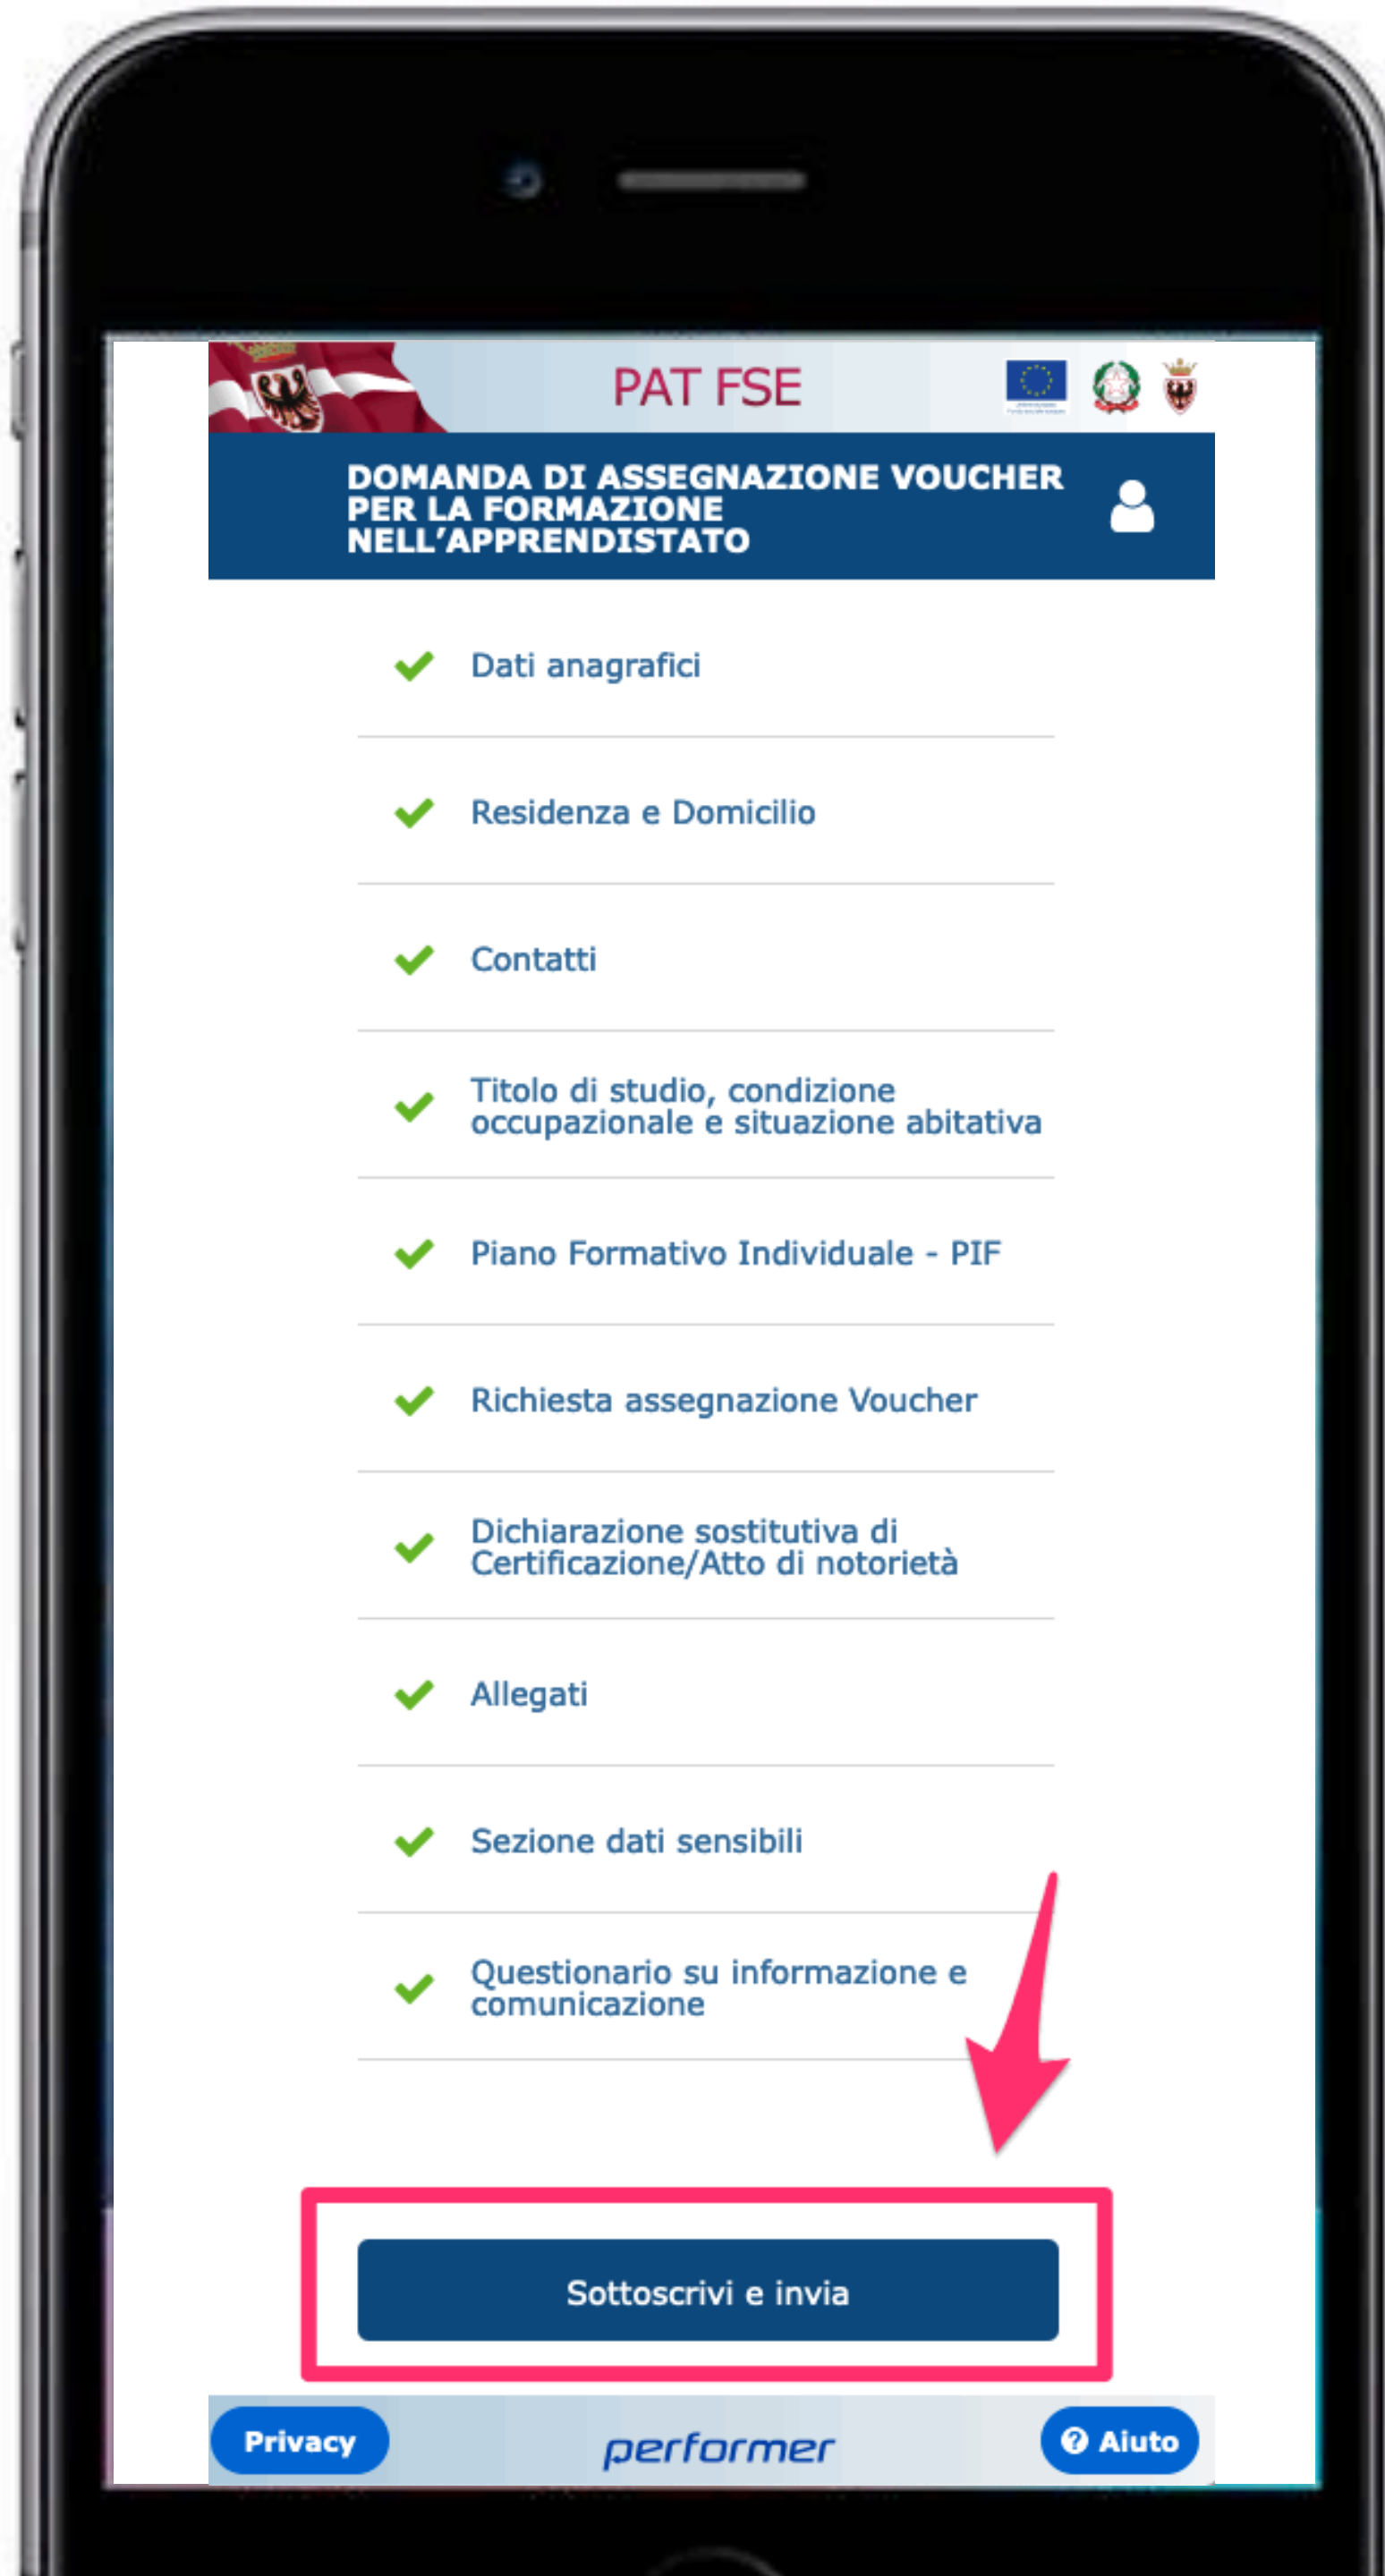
PAT FSE

DOMANDA DI ASSEGNAZIONE VOUCHER PER LA FORMAZIONE NELL'APPRENDISTATO

Dati anagrafici

Residenza e Domicilio

Contatti

Titolo di studio, condizione occupazionale e situazione abitativa

Piano Formativo Individuale - PIF

Richiesta assegnazione Voucher

Dichiarazione sostitutiva di Certificazione/Atto di notorietà

Allegati

Sezione dati sensibili

Questionario su informazione e comunicazione

Sottoscrivi e invia

Privacy

performer

Aiuto